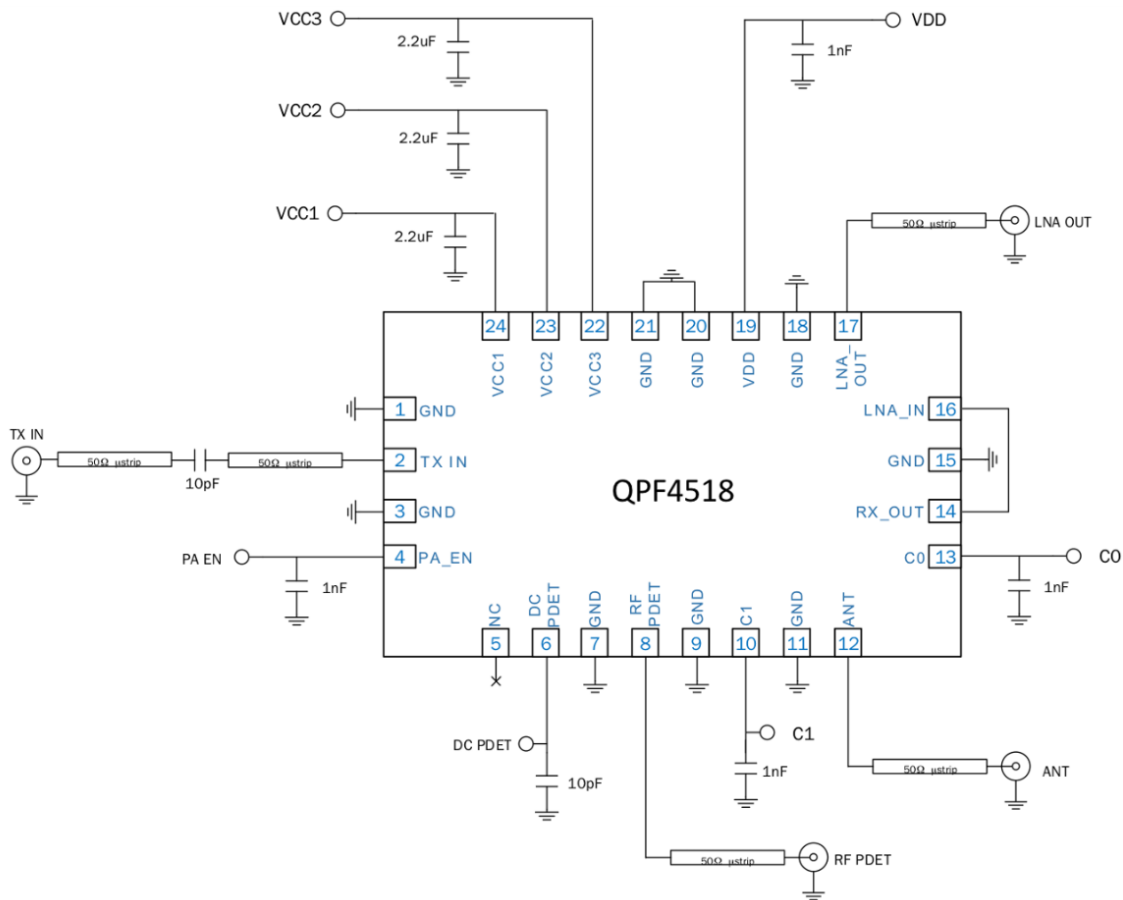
VCC3
2.2uF
VDD
1nF
VCC2
2.2uF
VCC1
2.2uF
50Ω µstrip
LNA OUT

24 23 22 21 20 19 18 17
VCC1 VCC2 VCC3 GND GND VDD GND LNA_OUT

1 GND
TX IN
50Ω µstrip
50Ω µstrip
2 TX IN
10pF
3 GND
PA EN
4 PA_EN
1nF

QPF4518

LNA_IN 16
GND 15
RX_OUT 14
C0 13
C0
1nF

NC DC PDET GND RF PDET GND C1 GND ANT
5 6 7 8 9 10 11 12

DC PDET
10pF
C1
1nF
50Ω µstrip
ANT
50Ω µstrip
RF PDET